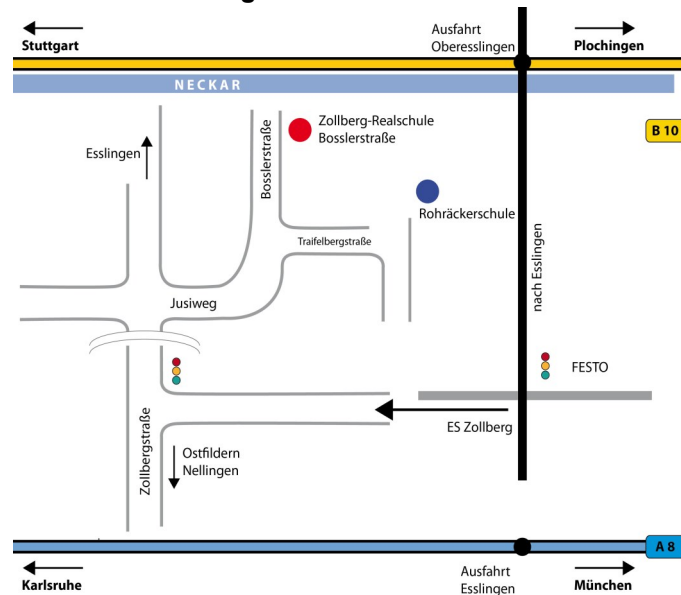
Stuttgart

Ausfahrt Oberesslingen

Plochingen

NECKAR

B 10

Esslingen

Bosslerstraße

Zollberg-Realschule Bosslerstraße

Rohräckerschule

Traifelbergstraße

nach Esslingen

Jusiweg

FESTO

Zollbergstraße

ES Zollberg

Ostfildern Nellingen

A 8

Karlsruhe

Ausfahrt Esslingen

München